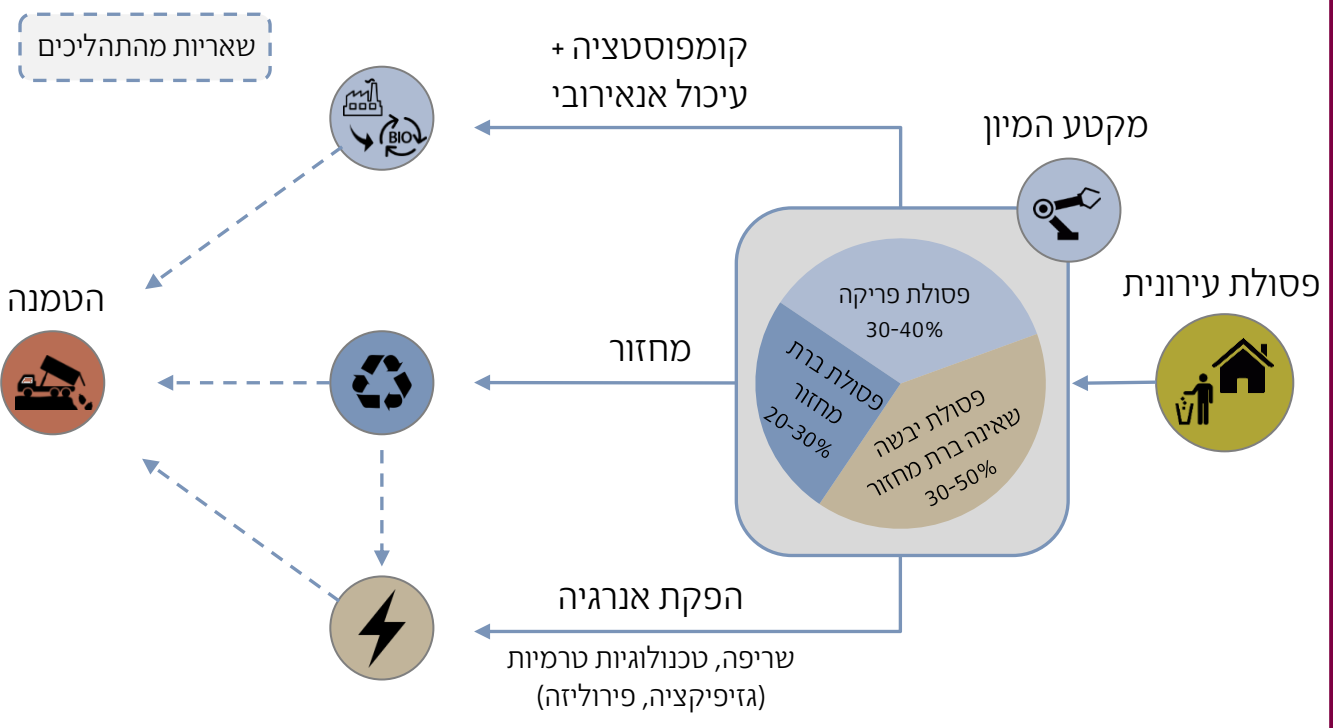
שאריות מהתהליכים

קומפוסטציה +
עיכול אנאירובי

BIO

מקטע המיון

הטמנה

פסולת פריקה
30-40%

פסולת ברת מחזור
20-30%

פסולת יבשה שאינה ברת מחזור
30-50%

פסולת עירונית

מחזור

הפקת אנרגיה

שריפה, טכנולוגיות טרמיות
(גזיפיקציה, פירוליזה)